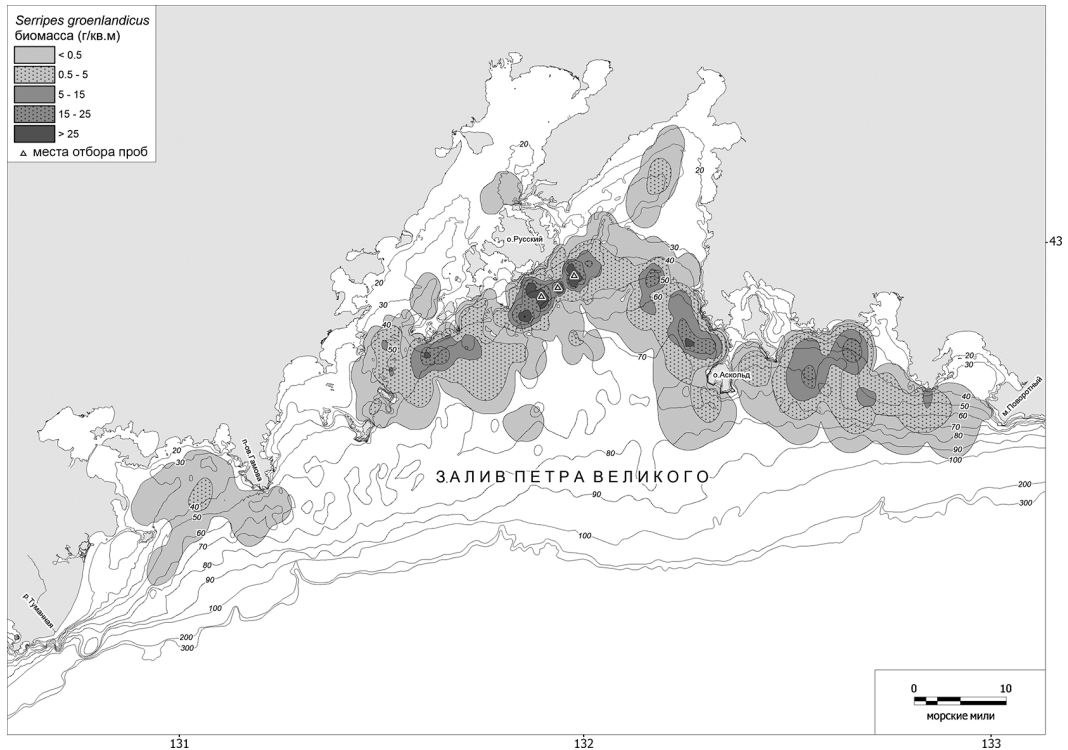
*Serripes groenlandicus*
биомасса (г/кв.м)
< 0.5
0.5 - 5
5 - 15
15 - 25
> 25
места отбора проб

о.Русский
о.Аскольд
м.Поворотный
п-ов Гамова
р. Туманная

ЗАЛИВ ПЕТРА ВЕЛИКОГО

20
30
40
50
60
70
80
90
100
200
300

0
10
морские мили

43
131
132
133